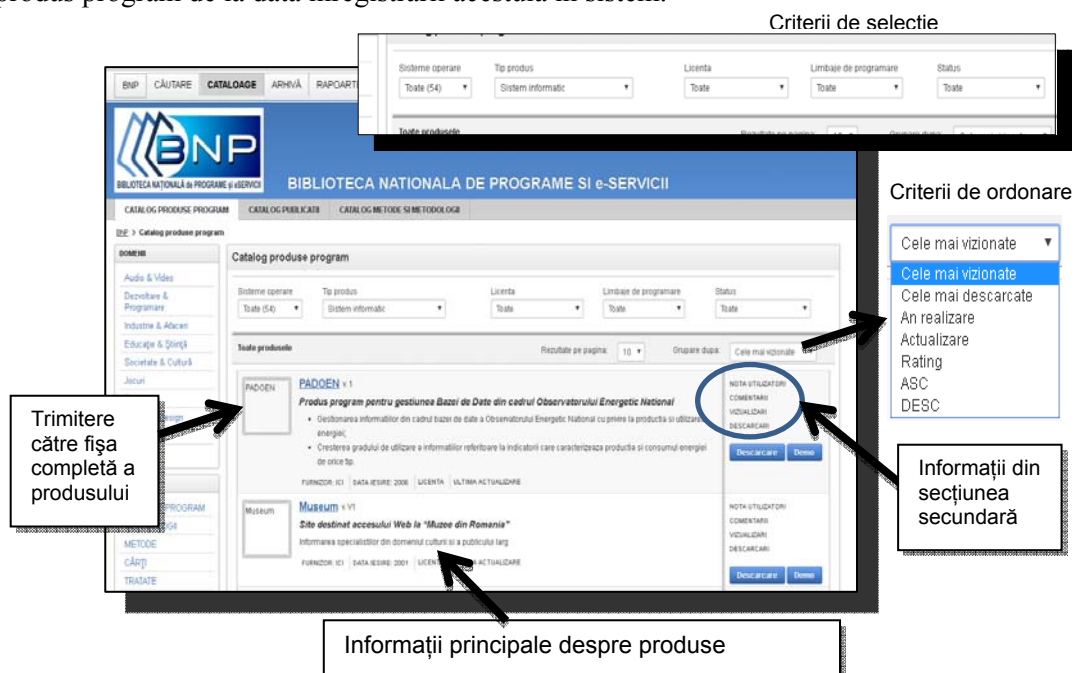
produs program de la data înregistrării acestuia în sistem.

Criterii de selectie

Sisteme operare
Toate (54)

Tip produs
Sistem informatic

Licenta
Toate

Limbaje de programare
Toate

Status
Toate

Toate produsele

BNP | CĂUTARE | CATALOAGE | ARHIVĂ | RAPOART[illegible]

BNP
BIBLIOTECA NAȚIONALĂ de PROGRAME și eSERVICII

BIBLIOTECA NATIONALA DE PROGRAME SI e-SERVICII

CATALOG PRODUSE PROGRAM | CATALOG PUBLICATII | CATALOG METODE SI METODOLOGII

BNP > Catalog produse program

DOMENII
Audio & Video
Dezvoltare & Programare
Industrie & Afaceri
Educație & Știință
Societate & Cultură
Jocuri

Catalog produse program

Sisteme operare
Toate (54)

Tip produs
Sistem informatic

Licenta
Toate

Limbaje de programare
Toate

Status
Toate

Toate produsele

Rezultate pe pagina: 10

Grupare dupa: Cele mai vizionate

PADOEN

PADOEN v.1

Produs program pentru gestiunea Bazei de Date din cadrul Observatorului Energetic National

• Gestionarea informatiilor din cadrul bazei de date a Observatorului Energetic National cu privire la productia si utilizarea energiei;

• Cresterea gradului de utilizare a informatiilor referitoare la indicatorii care caracterizeaza productia si consumul energiei de orice tip.

FURNIZOR: ICI | DATA IESIRE: 2006 | LICENTA | ULTIMA ACTUALIZARE

NOTA UTILIZATORI
COMENTARII
VIZUALIZARI
DESCARCARI

Descarcare | Demo

Museum

Museum v.V1

Site destinat accesului Web la "Muzee din Romania"

Informarea specialistilor din domeniul culturii si a publicului larg

FURNIZOR: ICI | DATA IESIRE: 2001 | LICEN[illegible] ACTUALIZARE

NOTA UTILIZATORI
COMENTARII
VIZUALIZARI
DESCARCARI

Descarcare | Demo

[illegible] PROGRAM
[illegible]
METODE
CĂRȚI
TRATATE

Trimitere către fișa completă a produsului

Criterii de ordonare

Cele mai vizionate
Cele mai vizionate
Cele mai descarcate
An realizare
Actualizare
Rating
ASC
DESC

Informații din secțiunea secundară

Informații principale despre produse